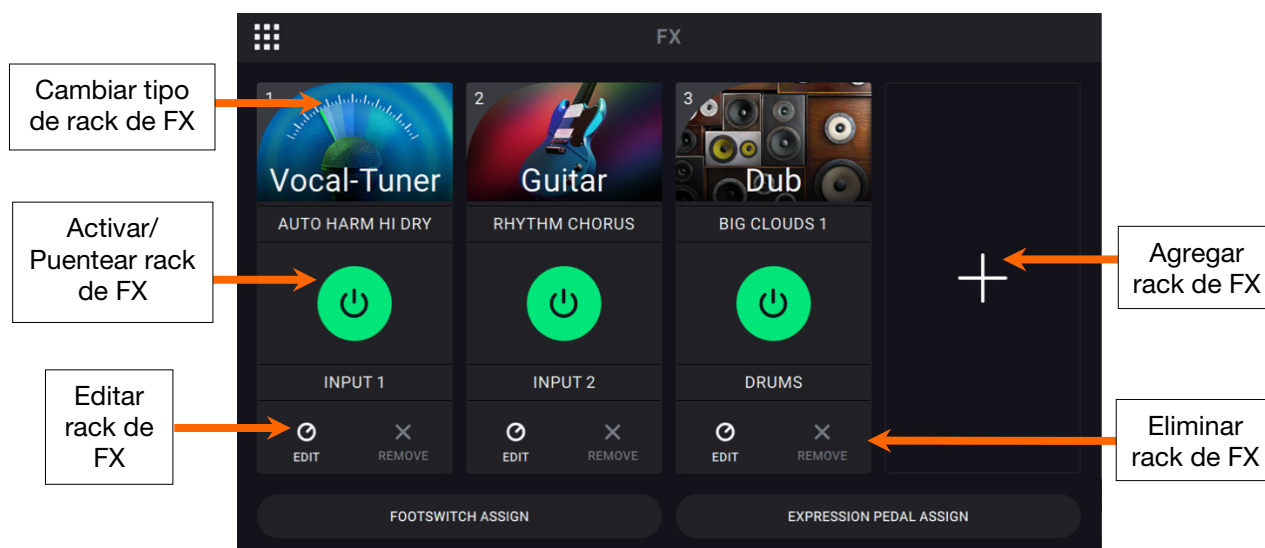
FX

Cambiar tipo de rack de FX

Activar/ Puentear rack de FX

Editar rack de FX

1
Vocal-Tuner
AUTO HARM HI DRY
INPUT 1
EDIT
REMOVE

2
Guitar
RHYTHM CHORUS
INPUT 2
EDIT
REMOVE

3
Dub
BIG CLOUDS 1
DRUMS
EDIT
REMOVE

Agregar rack de FX

Eliminar rack de FX

FOOTSWITCH ASSIGN

EXPRESSION PEDAL ASSIGN